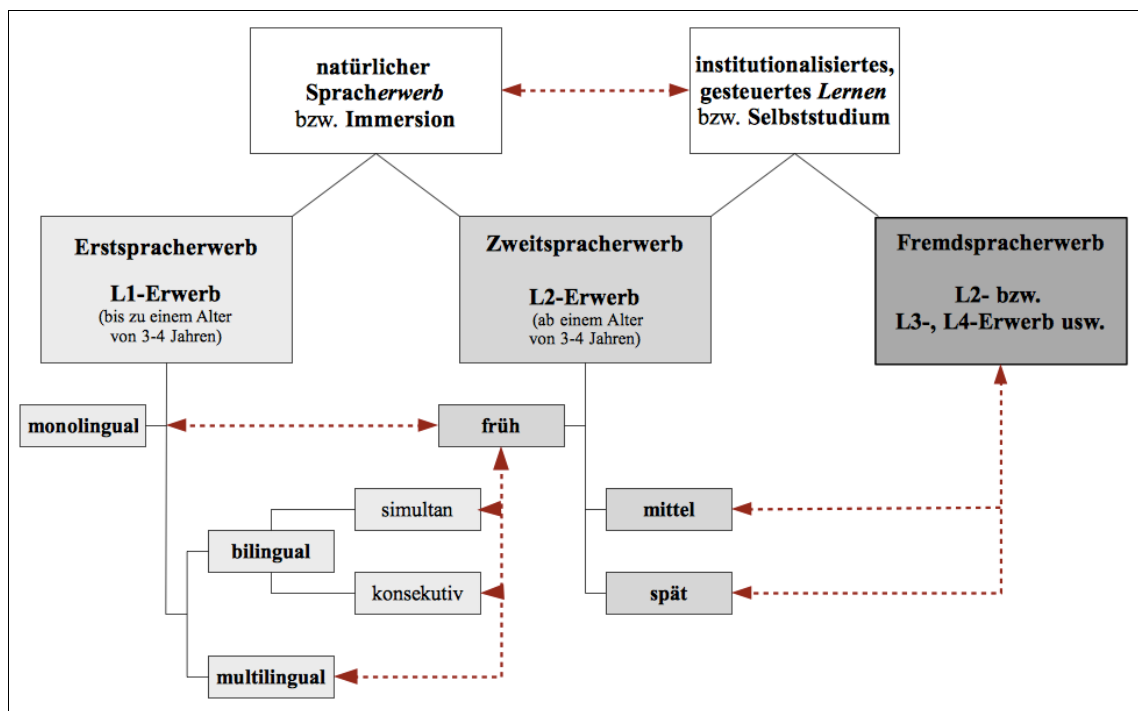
natürlicher Spracherwerb bzw. Immersion

institutionalisiertes, gesteuertes Lernen bzw. Selbststudium

Erstspracherwerb

L1-Erwerb
(bis zu einem Alter von 3-4 Jahren)

Zweitspracherwerb

L2-Erwerb
(ab einem Alter von 3-4 Jahren)

Fremdspracherwerb

L2- bzw. L3-, L4-Erwerb usw.

monolingual

früh

simultan

bilingual

konsekutiv

multilingual

mittel

spät